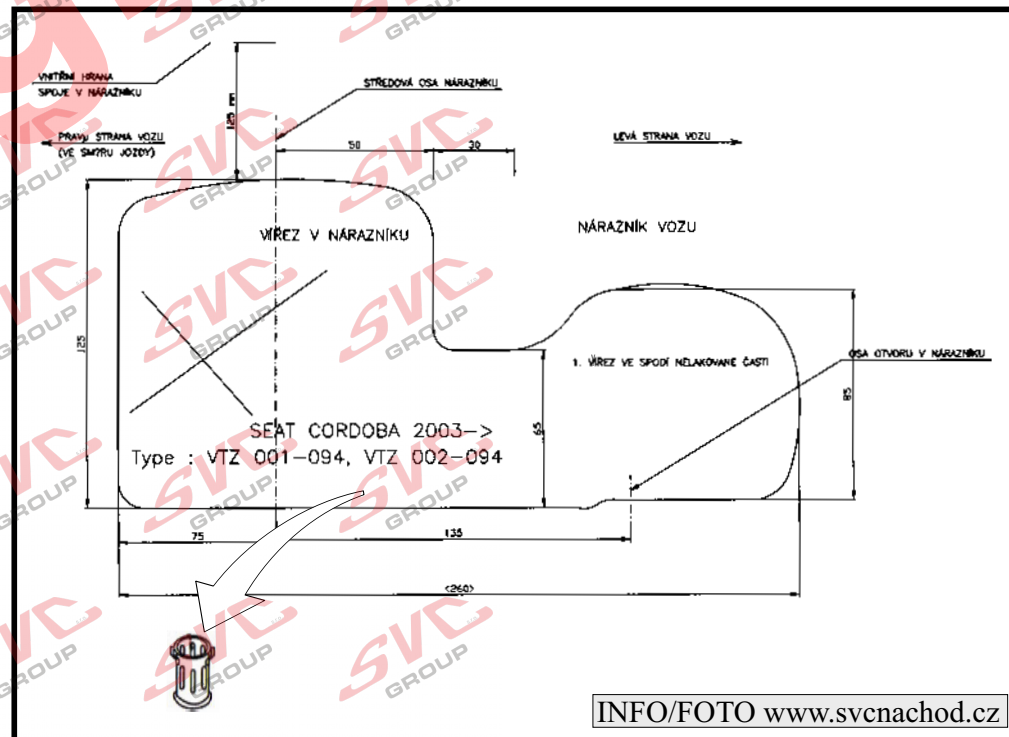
VNITŘNÍ HRANA
SPOJE V NÁRAZNÍKU

STŘEDOVÁ OSA NÁRAZNÍKU

PRAVÁ STRANA VOZU
(VE SMĚRU JÍZDY)

LEVÁ STRANA VOZU

50
30
18

VÝŘEZ V NÁRAZNÍKU

NÁRAZNÍK VOZU

125

1. VÝŘEZ VE SPODÍ NELAKOVANÉ ČÁSTI

OSA OTVORU V NÁRAZNÍKU

85

65

SEAT CORDOBA 2003–>
Type : VTZ 001-094, VTZ 002-094

75
135
(260)

SVC GROUP

INFO/FOTO www.svcnachod.cz